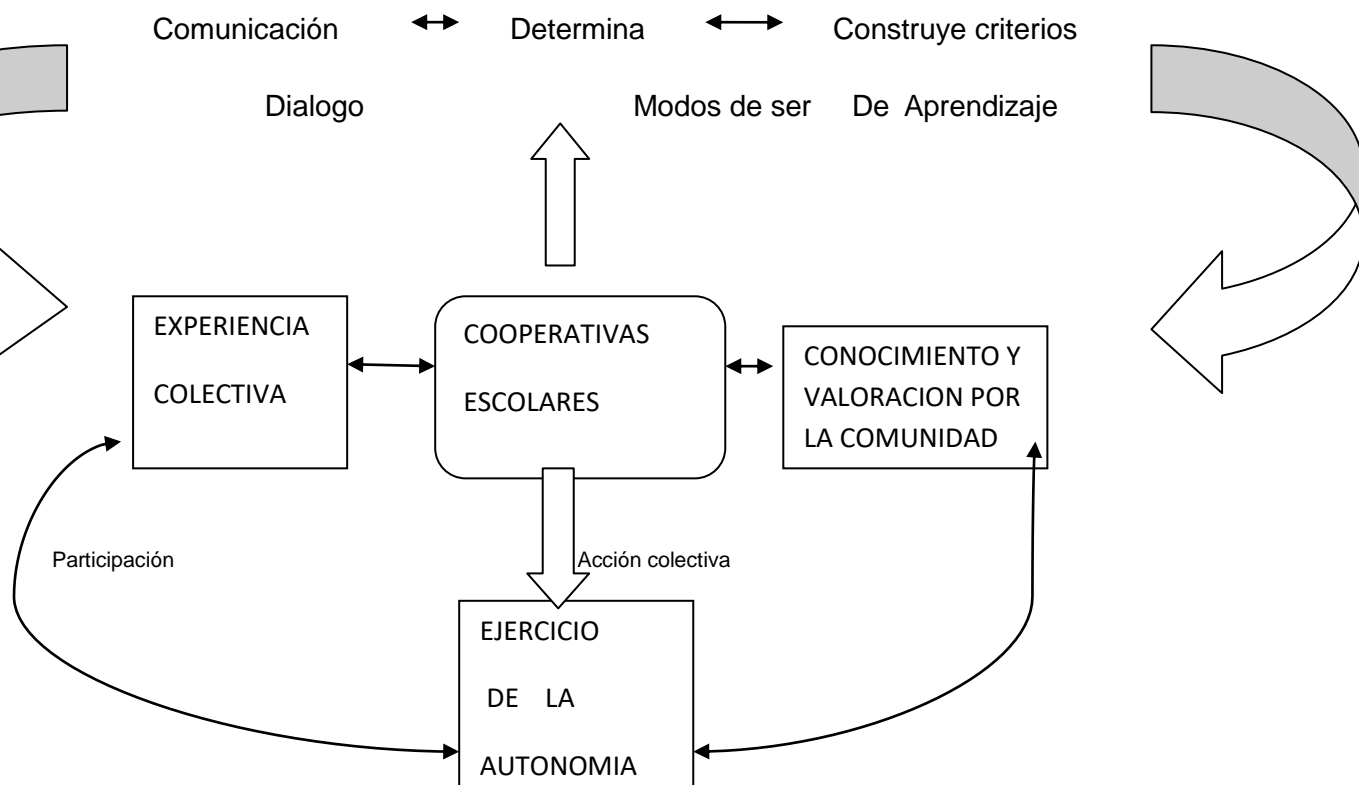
Comunicación Determina Construye criterios

Dialogo Modos de ser De Aprendizaje

EXPERIENCIA COLECTIVA

COOPERATIVAS ESCOLARES

CONOCIMIENTO Y VALORACION POR LA COMUNIDAD

Participación

Acción colectiva

EJERCICIO DE LA AUTONOMIA